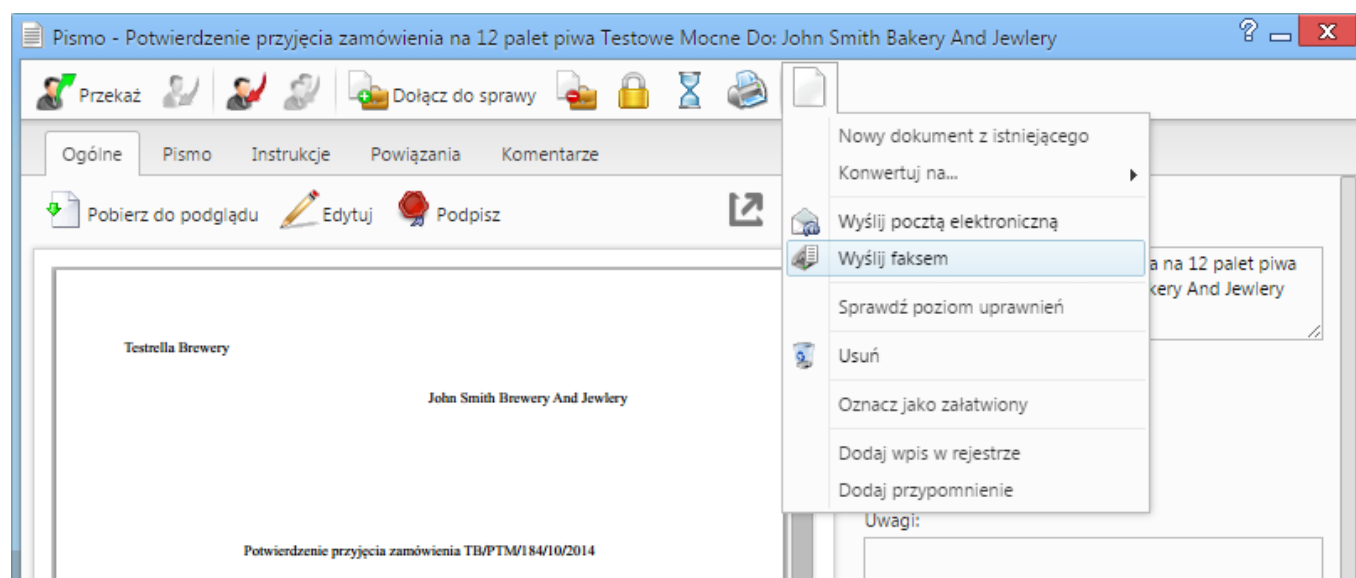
Pismo - Potwierdzenie przyjęcia zamówienia na 12 palet piwa Testowe Mocne Do: John Smith Bakery And Jewlery

? — X

Przekaż

Dołącz do sprawy

Ogólne | Pismo | Instrukcje | Powiązania | Komentarze

Pobierz do podglądu | Edytuj | Podpisz

Testrella Brewery

John Smith Brewery And Jewlery

Potwierdzenie przyjęcia zamówienia TB/PTM/184/10/2014

Nowy dokument z istniejącego
Konwertuj na...
Wyślij pocztą elektroniczną
Wyślij faksem
Sprawdź poziom uprawnień
Usuń
Oznacz jako załatwiony
Dodaj wpis w rejestrze
Dodaj przypomnienie

a na 12 palet piwa
kery And Jewlery

Uwagi: